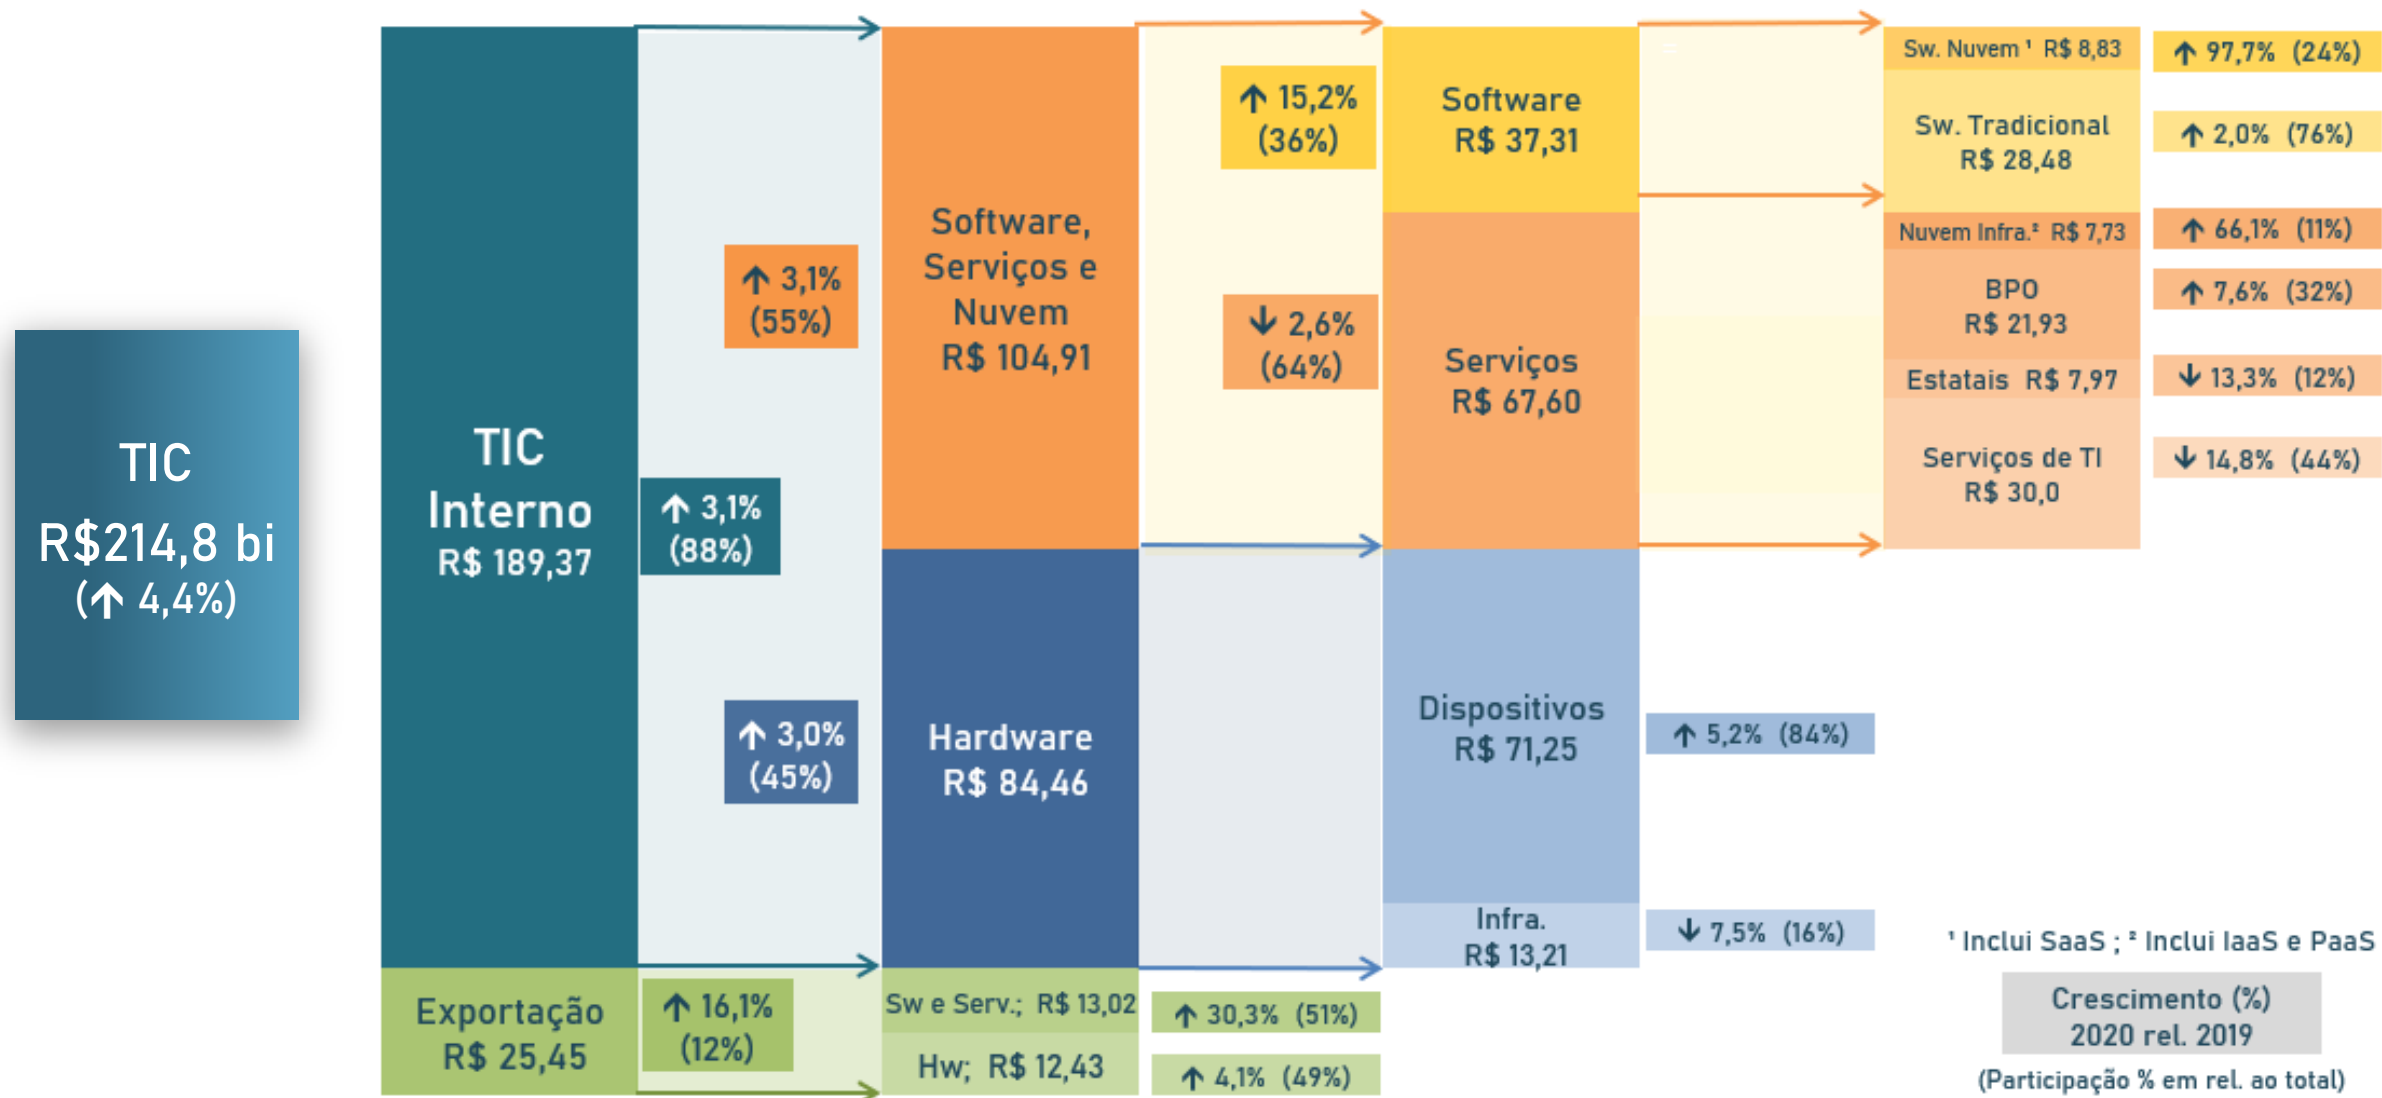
TIC
R$214,8 bi
(↑ 4,4%)

TIC
Interno
R$ 189,37

↑ 3,1%
(88%)

↑ 3,1%
(55%)

↑ 3,0%
(45%)

Exportação
R$ 25,45

↑ 16,1%
(12%)

Software,
Serviços e
Nuvem
R$ 104,91

Hardware
R$ 84,46

Sw e Serv.; R$ 13,02

Hw; R$ 12,43

↑ 15,2%
(36%)

↓ 2,6%
(64%)

↑ 30,3% (51%)

↑ 4,1% (49%)

Software
R$ 37,31

Serviços
R$ 67,60

Dispositivos
R$ 71,25

Infra.
R$ 13,21

↑ 5,2% (84%)

↓ 7,5% (16%)

Sw. Nuvem ¹ R$ 8,83

Sw. Tradicional
R$ 28,48

Nuvem Infra.² R$ 7,73

BPO
R$ 21,93

Estatais R$ 7,97

Serviços de TI
R$ 30,0

↑ 97,7% (24%)

↑ 2,0% (76%)

↑ 66,1% (11%)

↑ 7,6% (32%)

↓ 13,3% (12%)

↓ 14,8% (44%)

¹ Inclui SaaS ; ² Inclui IaaS e PaaS

Crescimento (%)
2020 rel. 2019

(Participação % em rel. ao total)